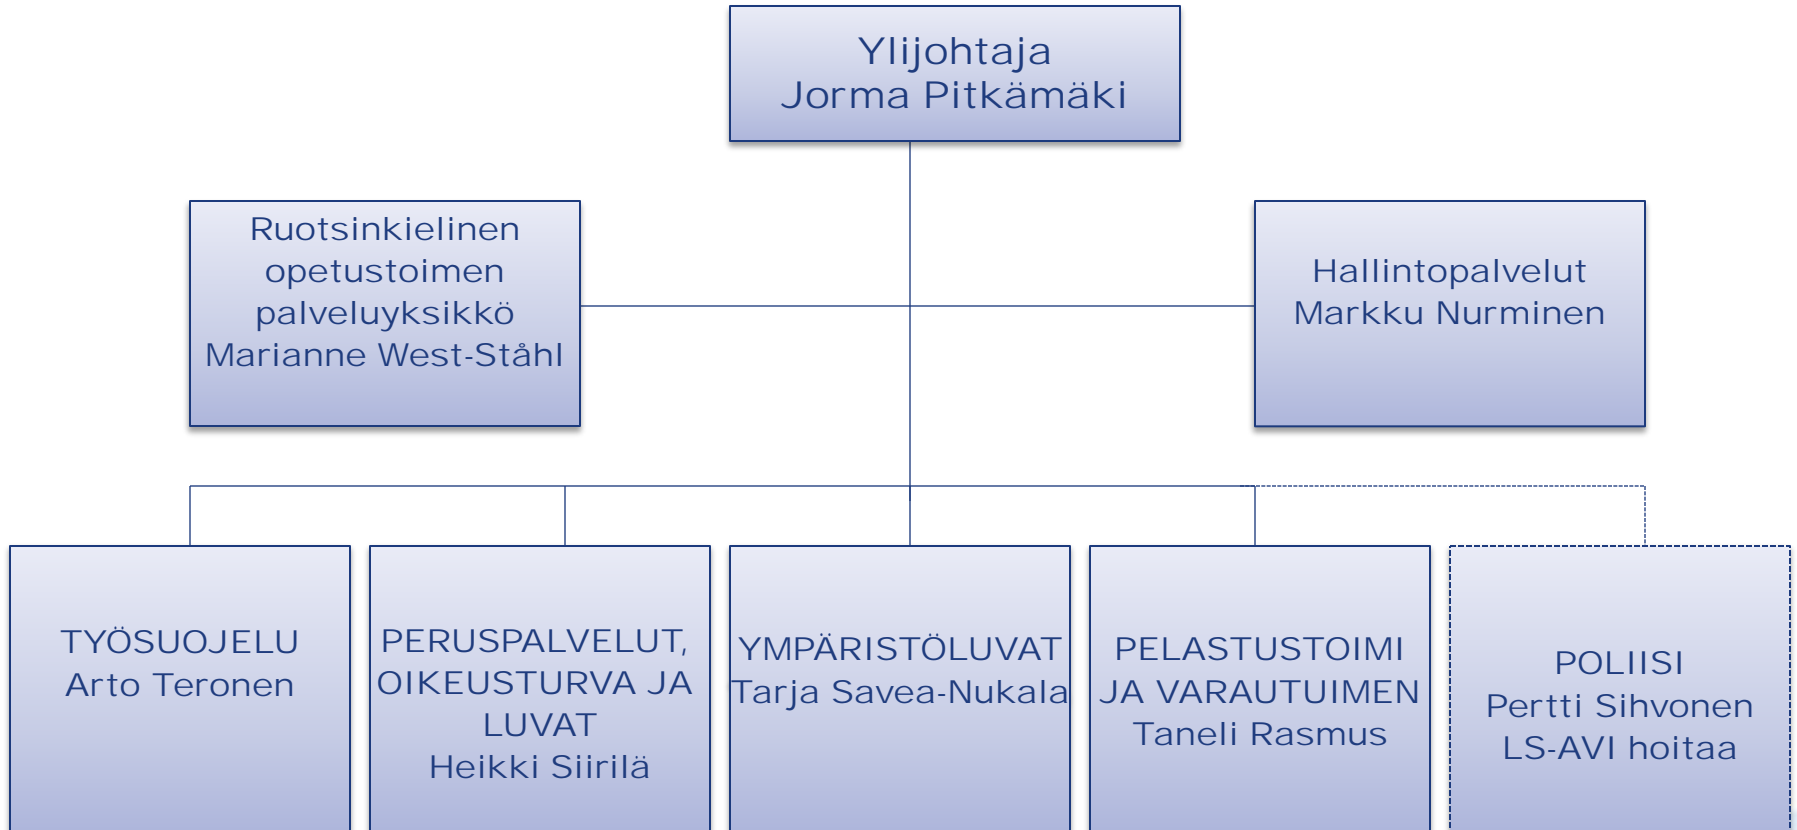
Ylijohtaja
Jorma Pitkämäki

Ruotsinkielinen opetustoimen palveluyksikkö
Marianne West-Ståhl

Hallintopalvelut
Markku Nurminen

TYÖSUOJELU
Arto Teronen

PERUSPALVELUT, OIKEUSTURVA JA LUVAT
Heikki Siirilä

YMPÄRISTÖLUVAT
Tarja Savea-Nukala

PELASTUSTOIMI JA VARAUTUIMEN
Taneli Rasmus

POLIISI
Pertti Sihvonen
LS-AVI hoitaa